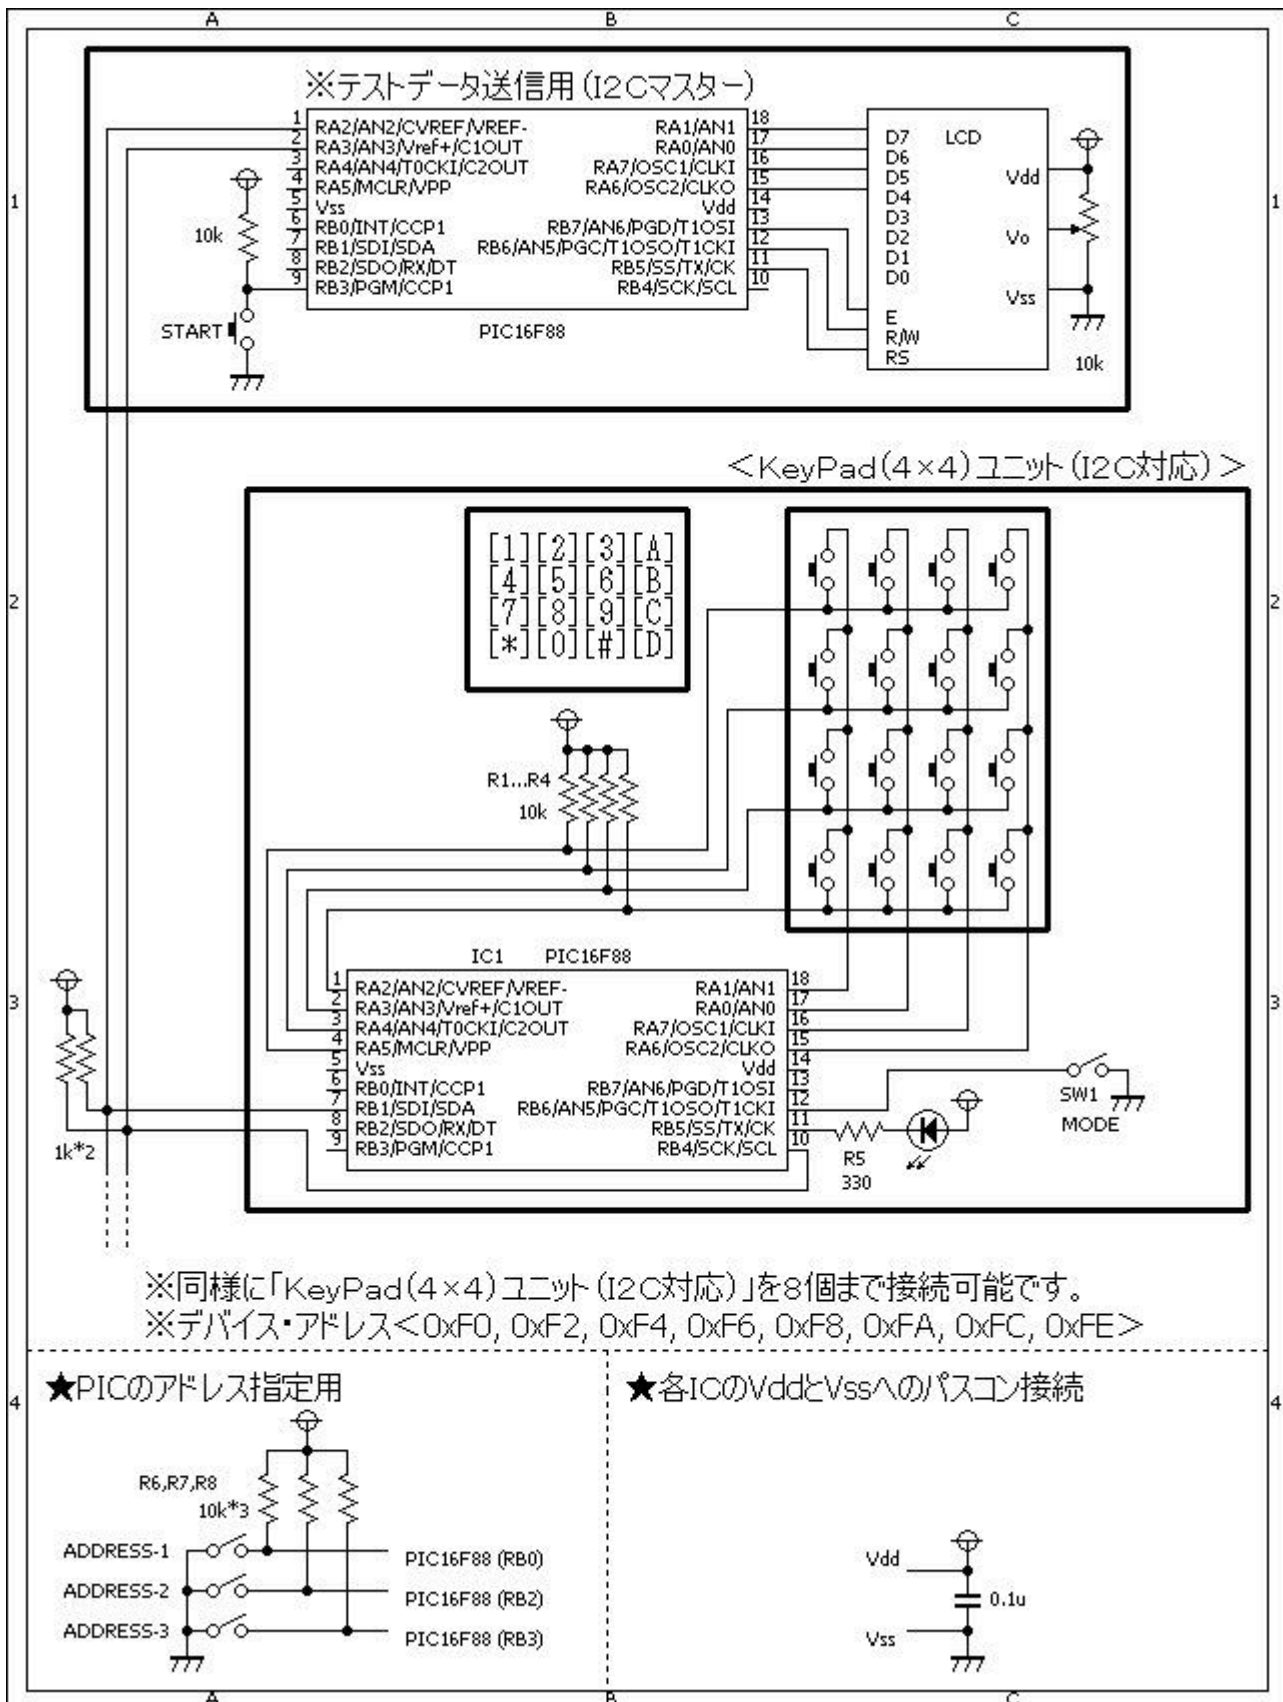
A B C

1

※テストデータ送信用(I2Cマスター)

1 RA2/AN2/CVREF/VREF-
2 RA3/AN3/Vref+/C1OUT
3 RA4/AN4/T0CKI/C2OUT
4 RA5/MCLR/VPP
5 Vss
6 RB0/INT/CCP1
7 RB1/SDI/SDA
8 RB2/SDO/RX/DT
9 RB3/PGM/CCP1

RA1/AN1 18
RA0/AN0 17
RA7/OSC1/CLKI 16
RA6/OSC2/CLKO 15
Vdd 14
RB7/AN6/PGD/T1OSI 13
RB6/AN5/PGC/T1OSO/T1CKI 12
RB5/SS/TX/CK 11
RB4/SCK/SCL 10

PIC16F88

10k
START

D7 D6 D5 D4 D3 D2 D1 D0 E R/W RS
LCD
Vdd
Vo
Vss
10k

<KeyPad(4×4)ユニット(I2C対応)>

[1][2][3][A]
[4][5][6][B]
[7][8][9][C]
[*][0][#][D]

R1...R4
10k

2

IC1 PIC16F88

1 RA2/AN2/CVREF/VREF-
2 RA3/AN3/Vref+/C1OUT
3 RA4/AN4/T0CKI/C2OUT
4 RA5/MCLR/VPP
5 Vss
6 RB0/INT/CCP1
7 RB1/SDI/SDA
8 RB2/SDO/RX/DT
9 RB3/PGM/CCP1

RA1/AN1 18
RA0/AN0 17
RA7/OSC1/CLKI 16
RA6/OSC2/CLKO 15
Vdd 14
RB7/AN6/PGD/T1OSI 13
RB6/AN5/PGC/T1OSO/T1CKI 12
RB5/SS/TX/CK 11
RB4/SCK/SCL 10

3

1k*2

R5
330

SW1
MODE

※同様に「KeyPad(4×4)ユニット(I2C対応)」を8個まで接続可能です。
※デバイス・アドレス<0xF0, 0xF2, 0xF4, 0xF6, 0xF8, 0xFA, 0xFC, 0xFE>

4

★PICのアドレス指定用

R6,R7,R8
10k*3

ADDRESS-1
ADDRESS-2
ADDRESS-3

PIC16F88 (RB0)
PIC16F88 (RB2)
PIC16F88 (RB3)

★各ICのVddとVssへのパスコン接続

Vdd
0.1u
Vss

A B C